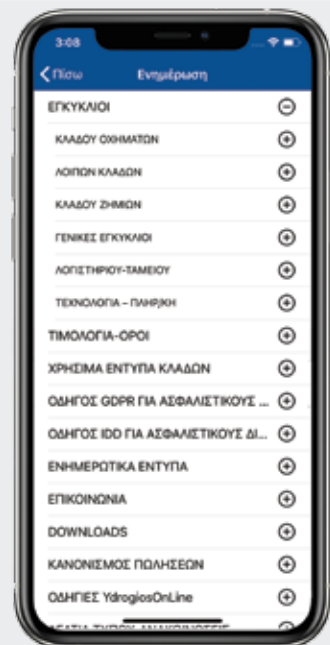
3:08

Πίσω

Ενημέρωση

ΕΓΚΥΚΛΙΟΙ

ΚΛΑΔΟΥ ΟΧΗΜΑΤΩΝ

ΛΟΙΠΩΝ ΚΛΑΔΩΝ

ΚΛΑΔΟΥ ΖΗΜΙΩΝ

ΓΕΝΙΚΕΣ ΕΓΚΥΚΛΙΟΙ

ΛΟΓΙΣΤΗΡΙΟΥ-ΤΑΜΕΙΟΥ

ΤΕΧΝΟΛΟΓΙΑ – ΠΛΗΡΟΦ.

ΤΙΜΟΛΟΓΙΑ-ΟΡΟΙ

ΧΡΗΣΙΜΑ ΕΝΤΥΠΑ ΚΛΑΔΩΝ

ΟΔΗΓΟΣ GDPR ΓΙΑ ΑΣΦΑΛΙΣΤΙΚΟΥΣ ...

ΟΔΗΓΟΣ IDD ΓΙΑ ΑΣΦΑΛΙΣΤΙΚΟΥΣ ΔΙ...

ΕΝΗΜΕΡΩΤΙΚΑ ΕΝΤΥΠΑ

ΕΠΙΚΟΙΝΩΝΙΑ

DOWNLOADS

ΚΑΝΟΝΙΣΜΟΣ ΠΩΛΗΣΕΩΝ

ΟΔΗΓΙΕΣ YdrogiosOnLine

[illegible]